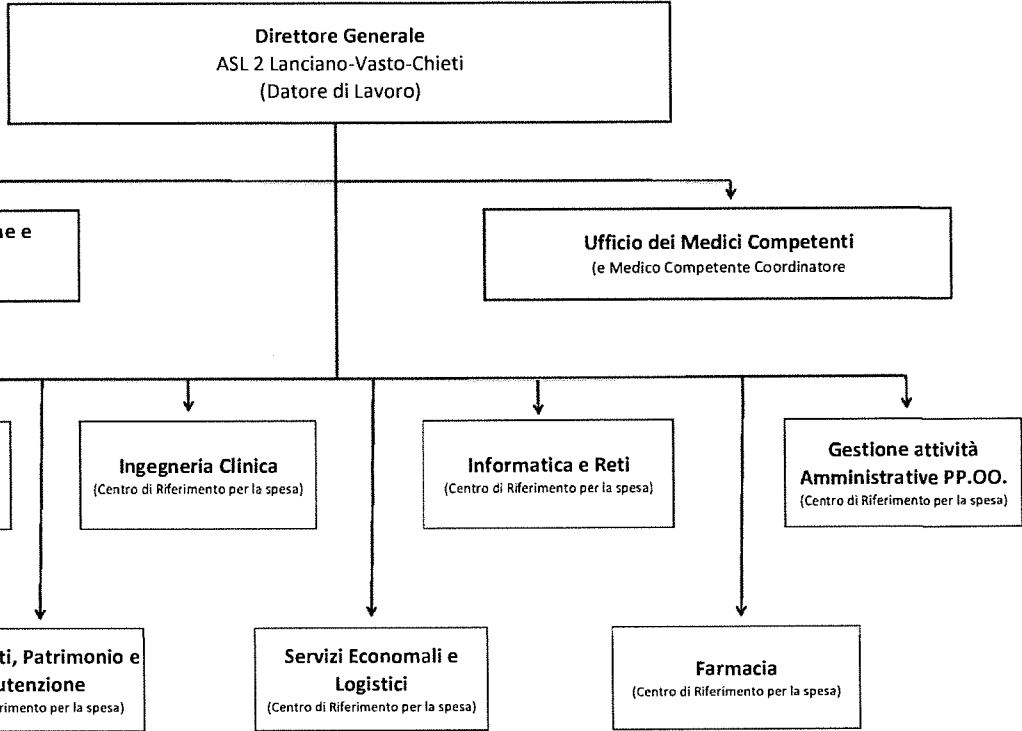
Direttore Generale
ASL 2 Lanciano-Vasto-Chieti
(Datore di Lavoro)

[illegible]ne e

Ufficio dei Medici Competenti
(e Medico Competente Coordinatore

Ingegneria Clinica
(Centro di Riferimento per la spesa)

Informatica e Reti
(Centro di Riferimento per la spesa)

Gestione attività Amministrative PP.OO.
(Centro di Riferimento per la spesa)

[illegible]ti, Patrimonio e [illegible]utenzione
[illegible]rimento per la spesa)

Servizi Economali e Logistici
(Centro di Riferimento per la spesa)

Farmacia
(Centro di Riferimento per la spesa)